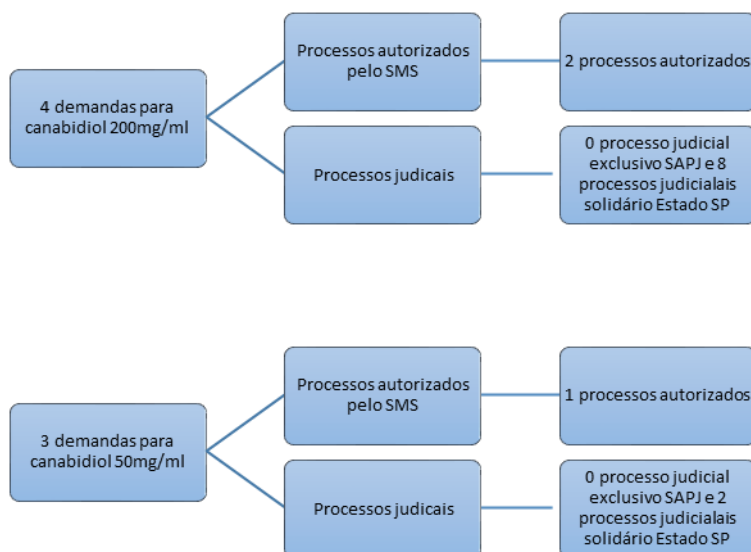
4 demandas para canabidiol 200mg/ml

Processos autorizados pelo SMS

2 processos autorizados

Processos judicais

0 processo judicial exclusivo SAPJ e 8 processos judicialais solidário Estado SP

3 demandas para canabidiol 50mg/ml

Processos autorizados pelo SMS

1 processos autorizados

Processos judicais

0 processo judicial exclusivo SAPJ e 2 processos judicialais solidário Estado SP